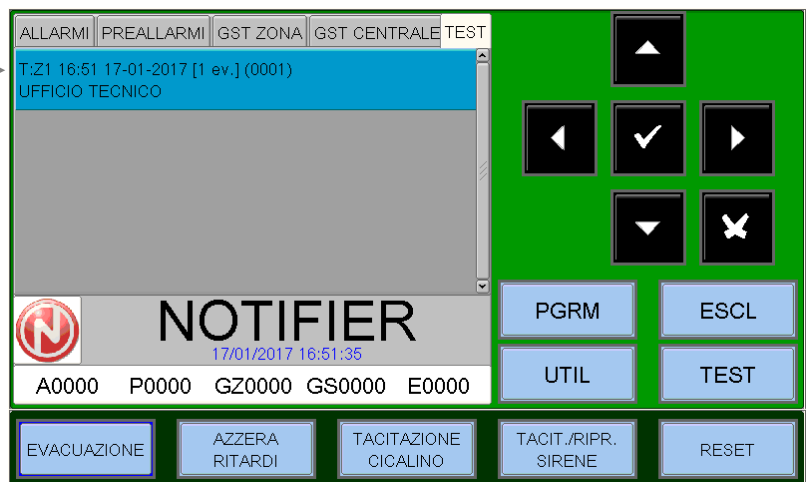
ALLARMI | PREALLARMI | GST ZONA | GST CENTRALE | TEST

T:Z1 16:51 17-01-2017 [1 ev.] (0001)
UFFICIO TECNICO

NOTIFIER
17/01/2017 16:51:35

A0000 P0000 GZ0000 GS0000 E0000

PGRM
ESCL
UTIL
TEST

EVACUAZIONE
AZZERA RITARDI
TACITAZIONE CICALINO
TACIT./RIPR. SIRENE
RESET